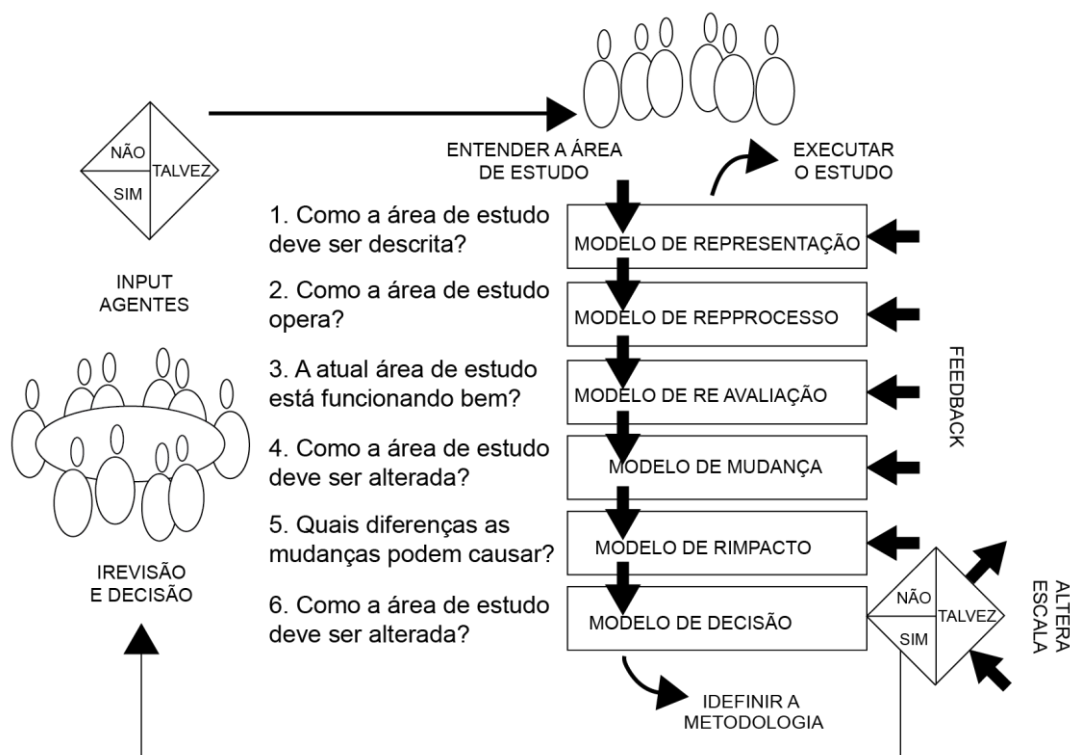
NÃO
TALVEZ
SIM

INPUT AGENTES

ENTENDER A ÁREA DE ESTUDO

EXECUTAR O ESTUDO

1. Como a área de estudo deve ser descrita?

MODELO DE REPRESENTAÇÃO

2. Como a área de estudo opera?

MODELO DE REPPROCESSO

3. A atual área de estudo está funcionando bem?

MODELO DE RE AVALIAÇÃO

FEEDBACK

4. Como a área de estudo deve ser alterada?

MODELO DE MUDANÇA

5. Quais diferenças as mudanças podem causar?

MODELO DE RIMPACTO

IREVISÃO E DECISÃO

6. Como a área de estudo deve ser alterada?

MODELO DE DECISÃO

NÃO
TALVEZ
SIM

ALTERA ESCALA

IDEFINIR A METODOLOGIA